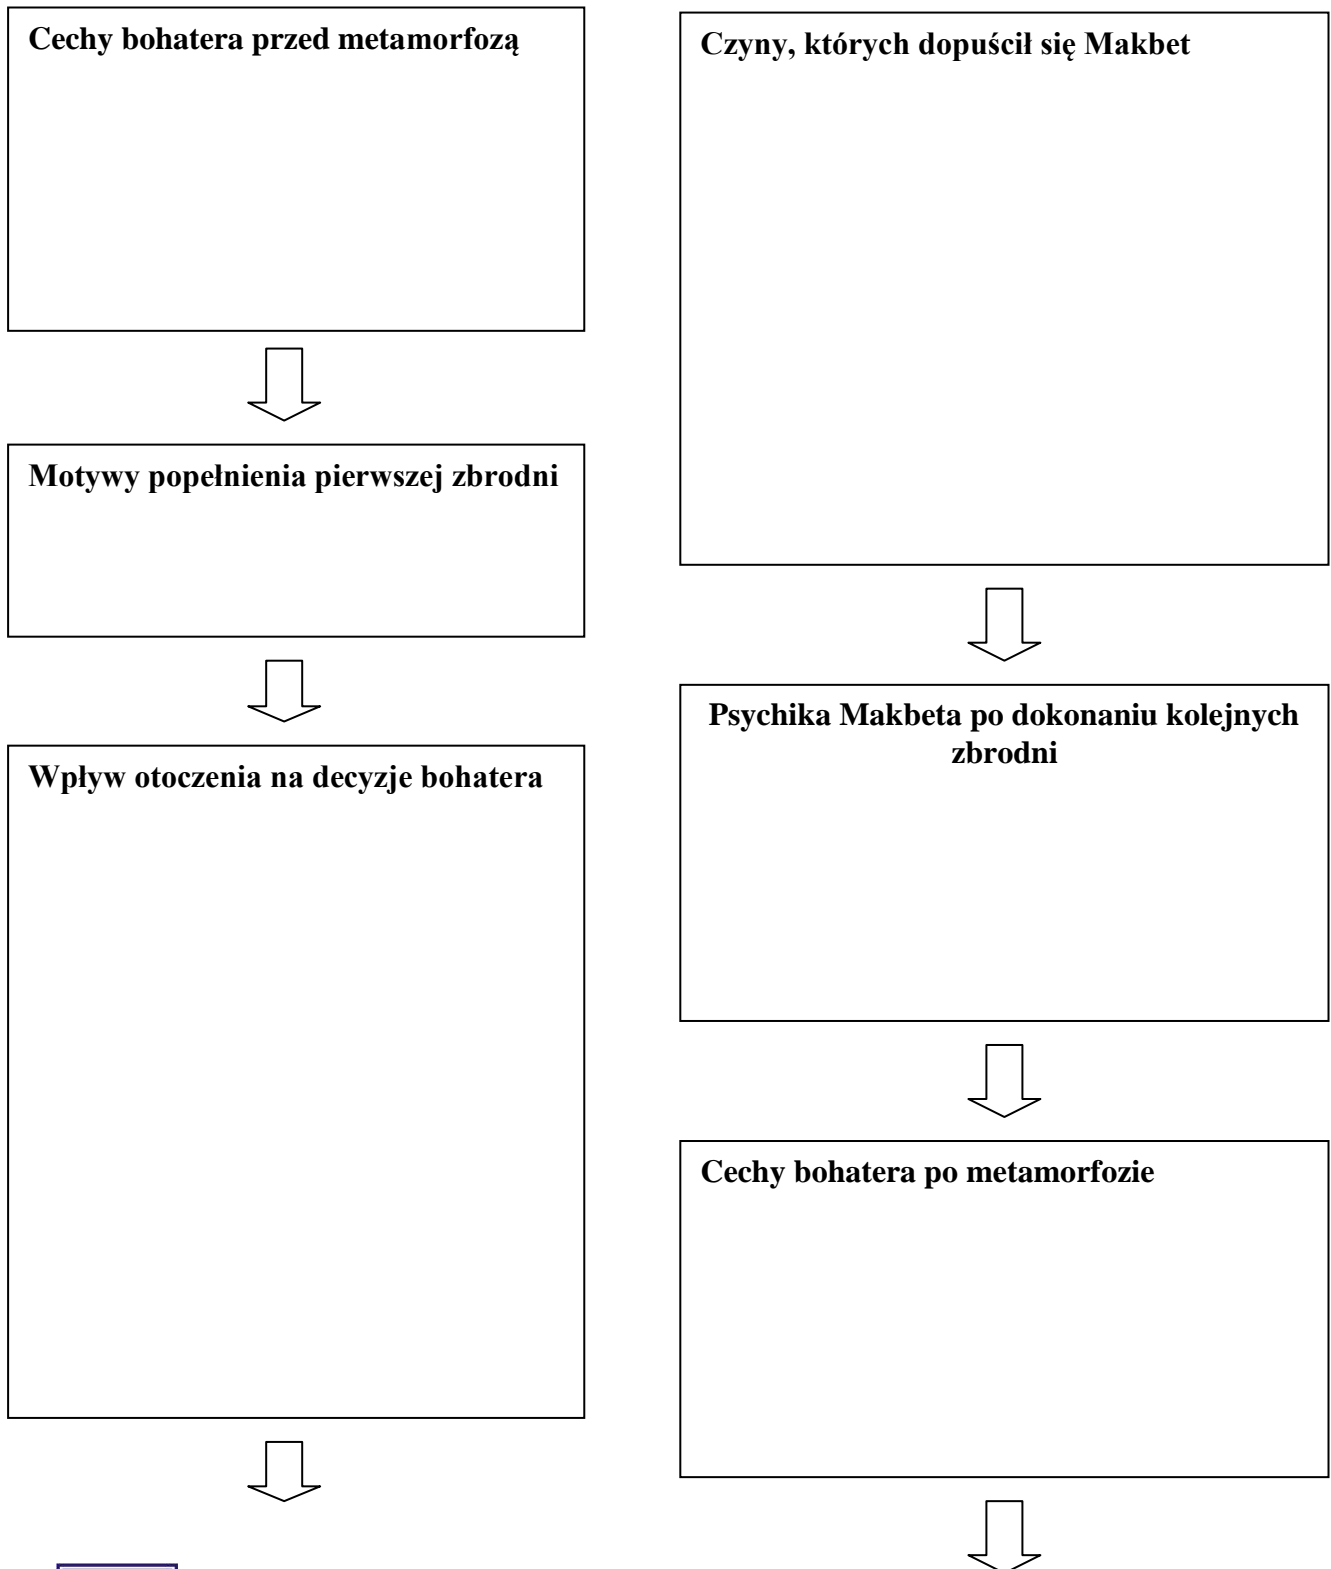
Cechy bohatera przed metamorfozą

Motywy popełnienia pierwszej zbrodni

Wpływ otoczenia na decyzje bohatera

Czyny, których dopuścił się Makbet

Psychika Makbeta po dokonaniu kolejnych zbrodni

Cechy bohatera po metamorfozie